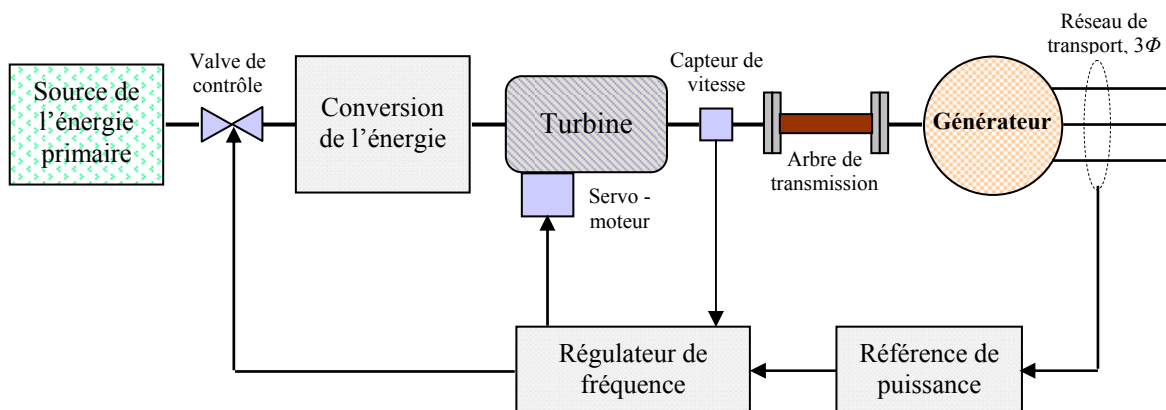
Réseau de transport, $3\Phi$

Source de l'énergie primaire

Valve de contrôle

Conversion de l'énergie

Turbine

Capteur de vitesse

Générateur

Arbre de transmission

Servo - moteur

Régulateur de fréquence

Référence de puissance